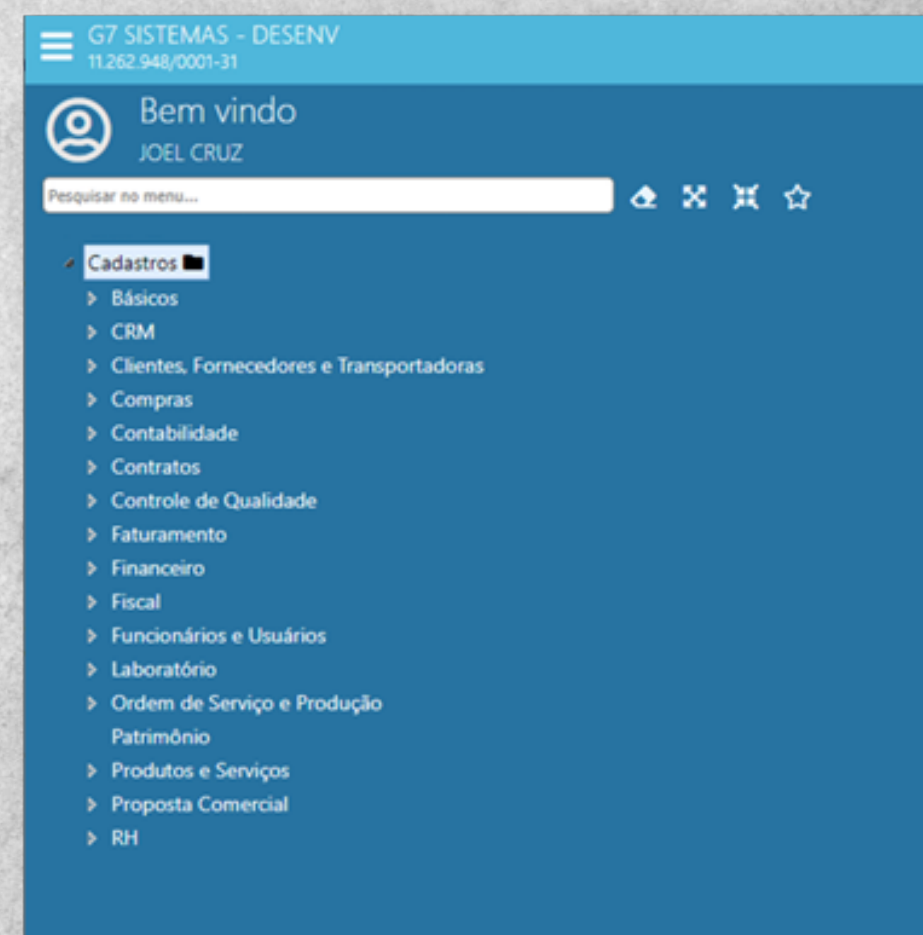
G7 SISTEMAS - DESENV
11.262.948/0001-31

Bem vindo
JOEL CRUZ

Pesquisar no menu...

Cadastros
Básicos
CRM
Clientes, Fornecedores e Transportadoras
Compras
Contabilidade
Contratos
Controle de Qualidade
Faturamento
Financeiro
Fiscal
Funcionários e Usuários
Laboratório
Ordem de Serviço e Produção
Patrimônio
Produtos e Serviços
Proposta Comercial
RH